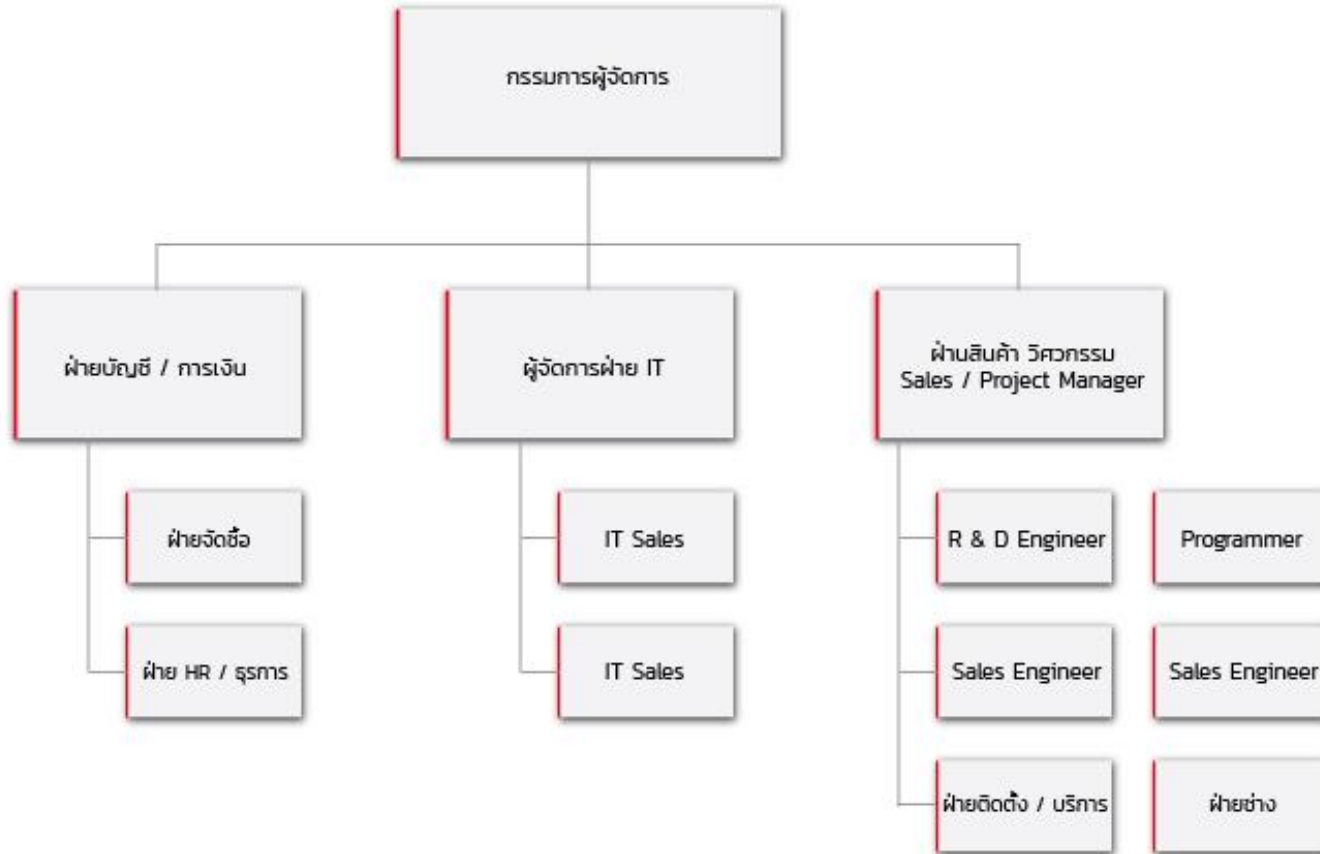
กรรมการผู้จัดการ

ฝ่ายบัญชี / การเงิน

ผู้จัดการฝ่าย IT

ฝ่านสินค้า วิศวกรรม
Sales / Project Manager

ฝ่ายจัดซื้อ

ฝ่าย HR / ธุรการ

IT Sales

IT Sales

R & D Engineer

Programmer

Sales Engineer

Sales Engineer

ฝ่ายติดตั้ง / บริการ

ฝ่ายช่าง